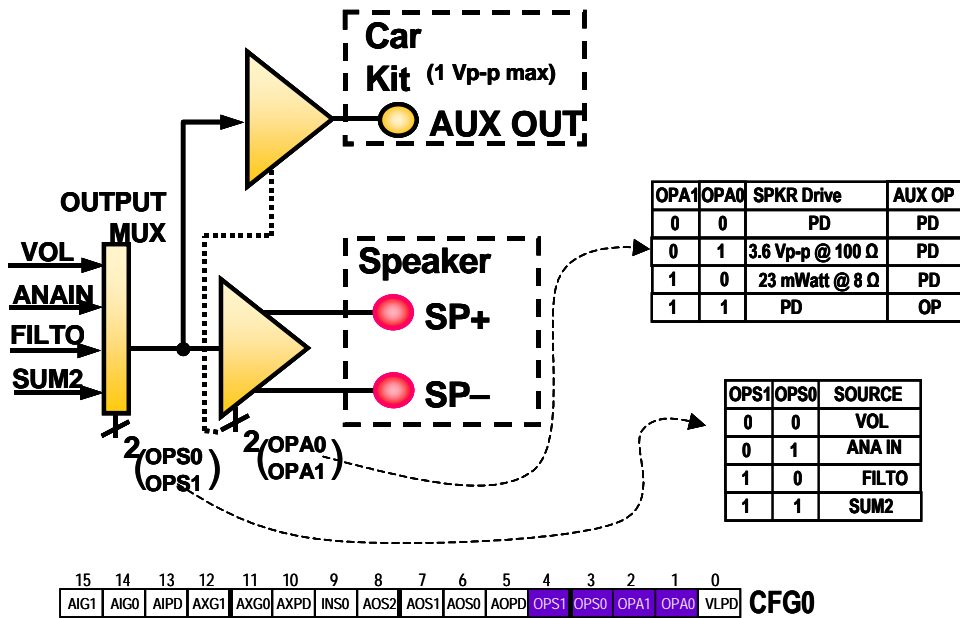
Car Kit (1 Vp-p max)

AUX OUT

OUTPUT MUX

VOL
ANAIN
FILTO
SUM2

Speaker

SP+

SP–

2 (OPS0 OPS1)

2 (OPA0 OPA1)

| OPA1 | OPA0 | SPKR Drive | AUX OP |
|---|---|---|---|
| 0 | 0 | PD | PD |
| 0 | 1 | 3.6 Vp-p @ 100 Ω | PD |
| 1 | 0 | 23 mWatt @ 8 Ω | PD |
| 1 | 1 | PD | OP |

| OPS1 | OPS0 | SOURCE |
|---|---|---|
| 0 | 0 | VOL |
| 0 | 1 | ANA IN |
| 1 | 0 | FILTO |
| 1 | 1 | SUM2 |

| 15 | 14 | 13 | 12 | 11 | 10 | 9 | 8 | 7 | 6 | 5 | 4 | 3 | 2 | 1 | 0 |
|---|---|---|---|---|---|---|---|---|---|---|---|---|---|---|---|
| AIG1 | AIG0 | AIPD | AXG1 | AXG0 | AXPD | INS0 | AOS2 | AOS1 | AOS0 | AOPD | OPS1 | OPS0 | OPA1 | OPA0 | VLPD |

CFG0